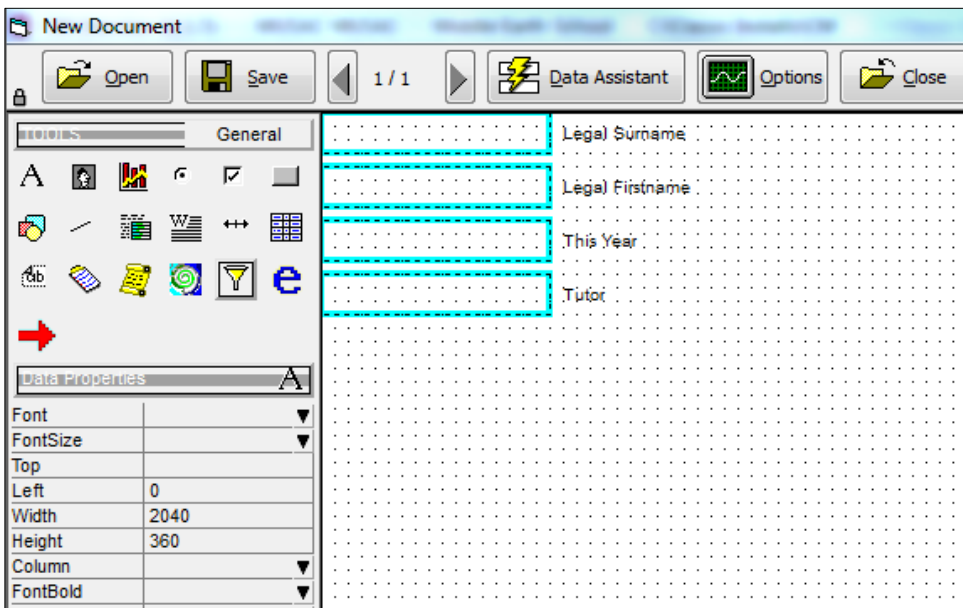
New Document

Open

Save

1 / 1

Data Assistant

Options

Close

Tools

General

Data Properties

| | |
|---|---|
| Font | |
| FontSize | |
| Top | |
| Left | 0 |
| Width | 2040 |
| Height | 360 |
| Column | |
| FontBold | |

Legal Surname

Legal Firstname

This Year

Tutor